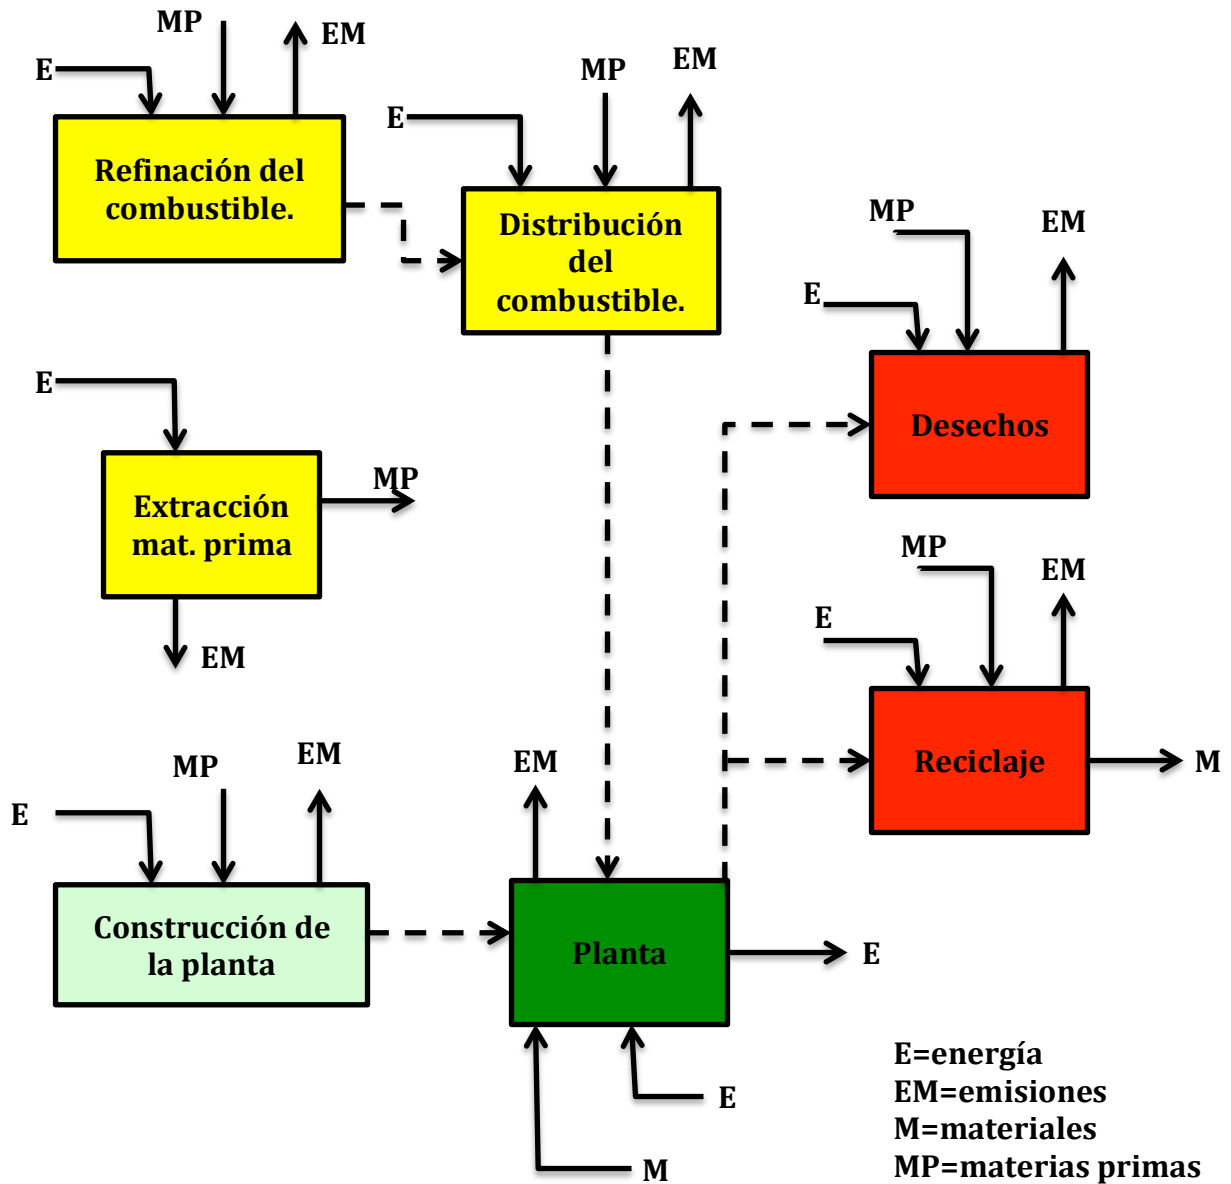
MP
EM
E
Refinación del combustible.

MP
EM
E
Distribución del combustible.

E
Extracción mat. prima
MP
EM

MP
EM
E
Desechos

MP
EM
E
Reciclaje
M

MP
EM
E
Construcción de la planta

EM
Planta
E
E
M

E=energía
EM=emisiones
M=materiales
MP=materias primas